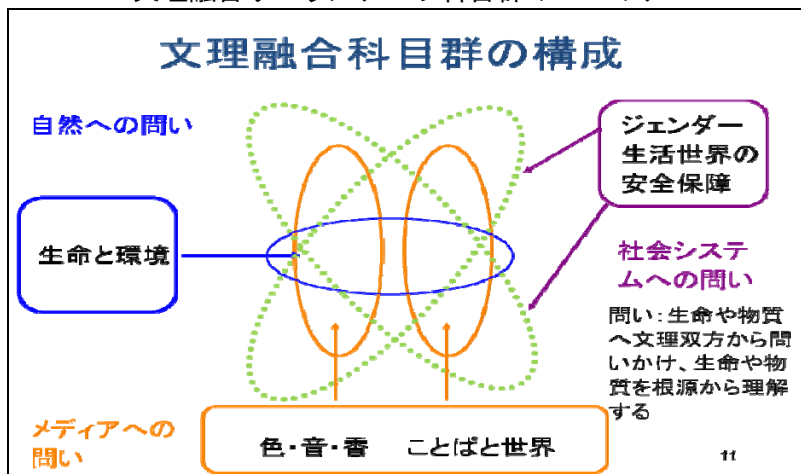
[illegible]

文理融合科目群の構成

自然への問い

ジェンダー
生活世界の
安全保障

生命と環境

社会システムへの問い

問い：生命や物質へ文理双方から問いかけ、生命や物質を根源から理解する

メディアへの問い

色・音・香　ことばと世界

11